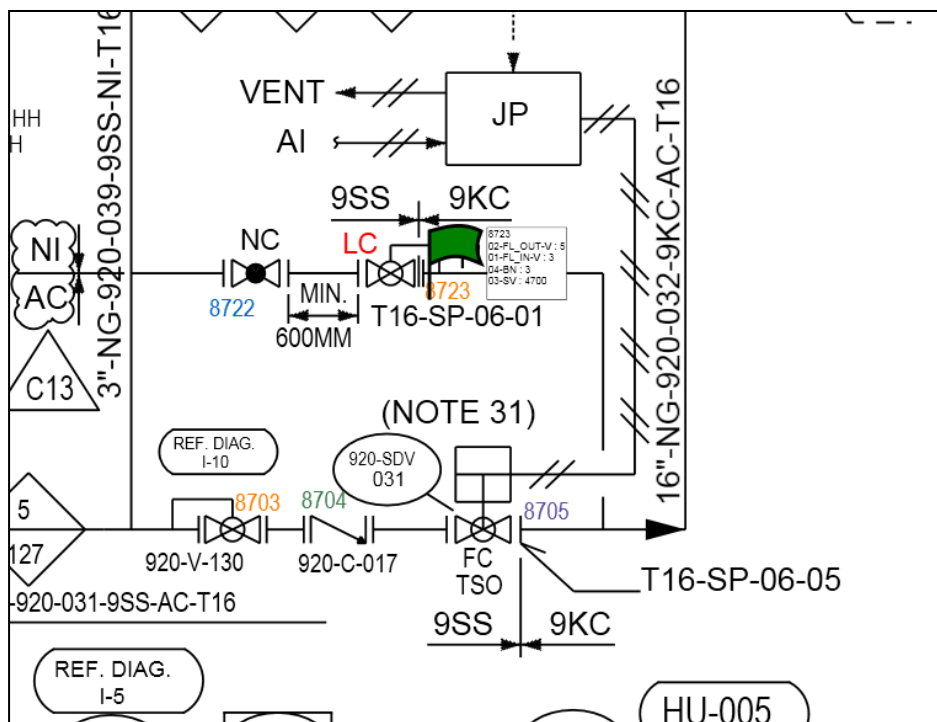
3"-NG-920-039-9SS-NI-T16

HH
H

VENT

AI

JP

16"-NG-920-032-9KC-AC-T16

9SS

9KC

NI

AC

NC

LC

8723
02-FL_OUT-V : 5
01-FL_IN-V : 3
04-BN : 3
03-SV : 4700

8722

MIN.

8723

600MM

T16-SP-06-01

C13

(NOTE 31)

REF. DIAG.
I-10

920-SDV
031

5

127

8703

8704

8705

920-V-130

920-C-017

FC
TSO

T16-SP-06-05

-920-031-9SS-AC-T16

9SS

9KC

REF. DIAG.
I-5

HU-005